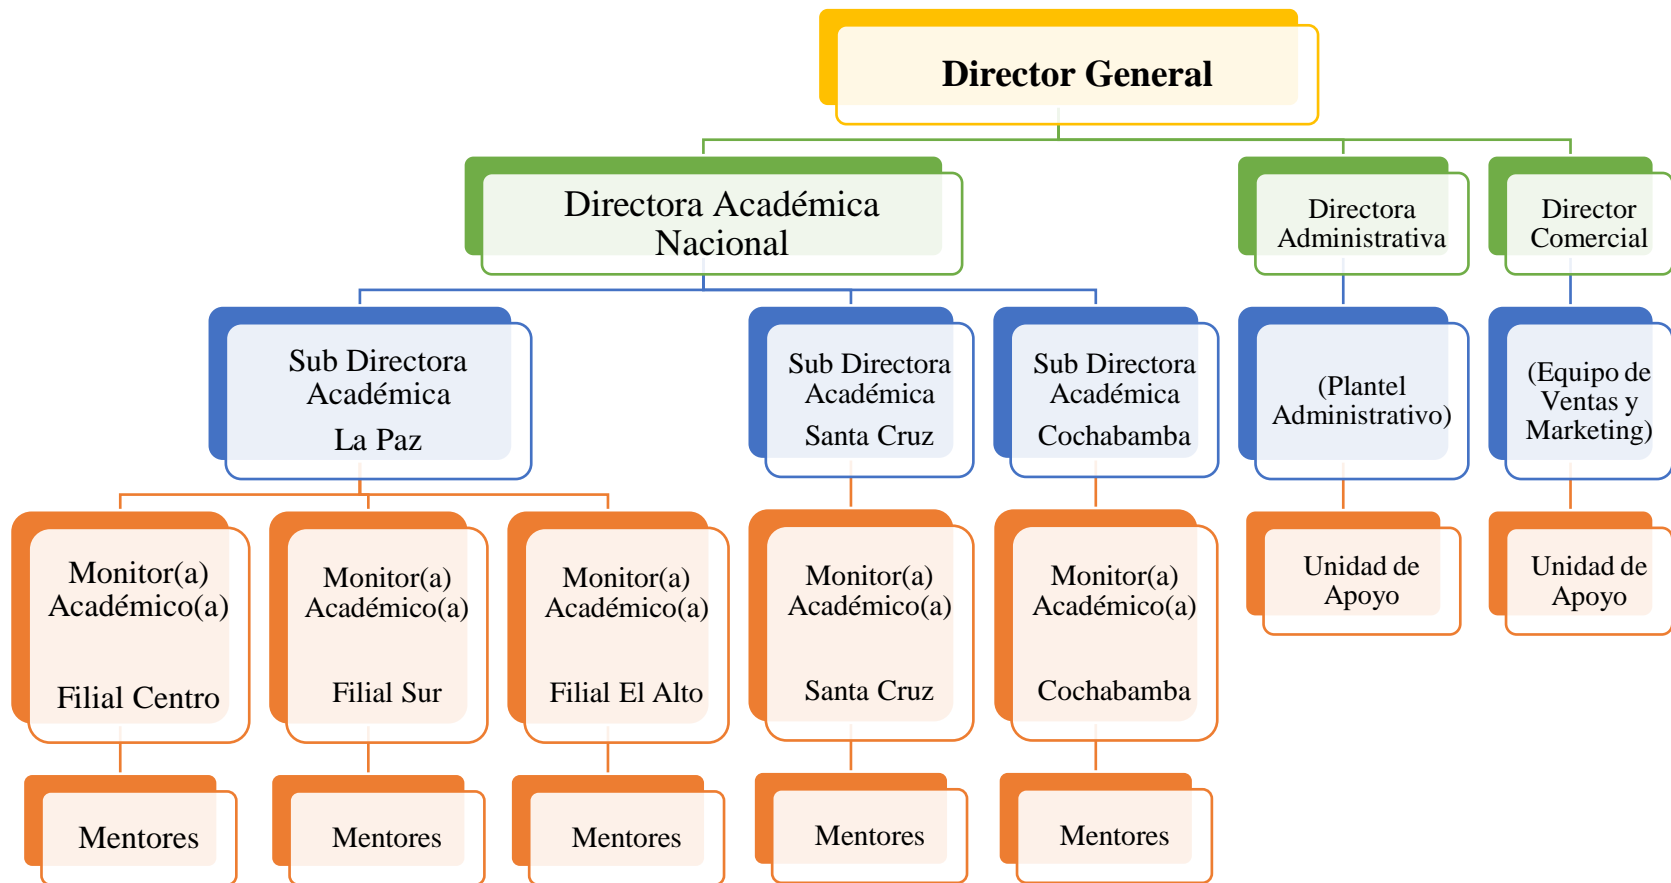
Director General

Directora Académica Nacional

Directora Administrativa

Director Comercial

Sub Directora Académica La Paz

Sub Directora Académica Santa Cruz

Sub Directora Académica Cochabamba

(Plantel Administrativo)

(Equipo de Ventas y Marketing)

Monitor(a) Académico(a) Filial Centro

Monitor(a) Académico(a) Filial Sur

Monitor(a) Académico(a) Filial El Alto

Monitor(a) Académico(a) Santa Cruz

Monitor(a) Académico(a) Cochabamba

Unidad de Apoyo

Unidad de Apoyo

Mentores

Mentores

Mentores

Mentores

Mentores